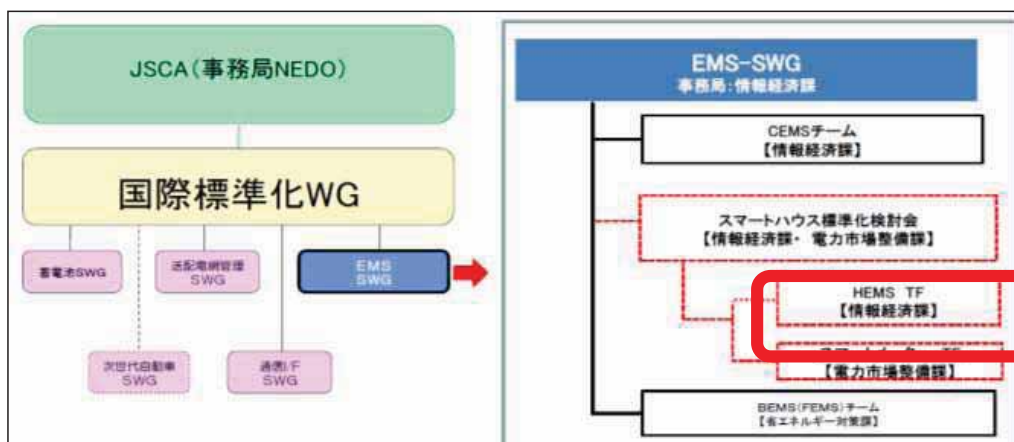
JSCA（事務局NEDO）

国際標準化WG

蓄電池SWG

送配電網管理 SWG

EMS SWG

次世代自動車 SWG

通信I/F SWG

EMS-SWG
事務局：情報経済課

CEMSチーム
【情報経済課】

スマートハウス標準化検討会
【情報経済課・ 電力市場整備課】

HEMS TF
【情報経済課】

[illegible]
【電力市場整備課】

BEMS(FEMS)チーム
【省エネルギー対策課】